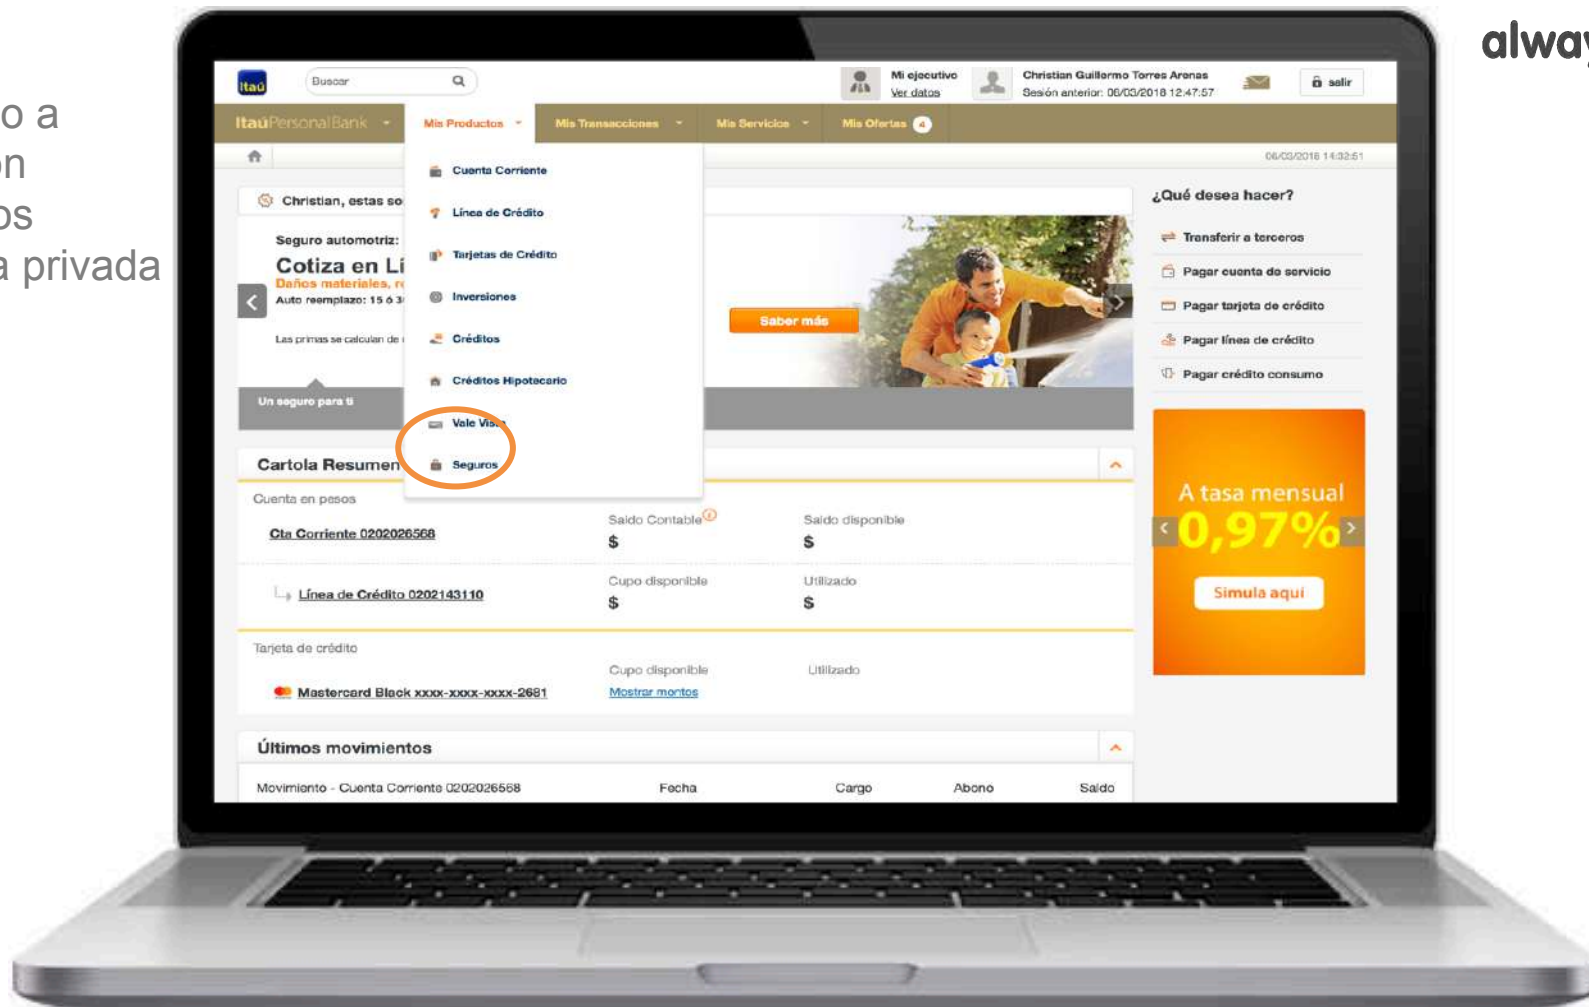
o a
on
os
a privada

alway

itaú
Buscar
Mi ejecutivo
Ver datos
Christian Guillermo Torres Arenas
Sesión anterior: 06/03/2018 12:47:57
salir

ItaúPersonalBank
Mis Productos
Mis Transacciones
Mis Servicios
Mis Ofertas 4

06/03/2018 14:32:51

Cuenta Corriente
Línea de Crédito
Tarjetas de Crédito
Inversiones
Créditos
Créditos Hipotecario
Vale Vis
Seguros

Christian, estas so

Seguro automotriz:
Cotiza en Lí
Daños materiales, r
Auto reemplazo: 15 ó 3

Las primas se calculan de

Saber más

Un seguro para ti

¿Qué desea hacer?
Transferir a terceros
Pagar cuenta de servicio
Pagar tarjeta de crédito
Pagar línea de crédito
Pagar crédito consumo

A tasa mensual
0,97%
Simula aquí

Cartola Resumen
Cuenta en pesos
Cta Corriente 0202026568
Saldo Contable
$
Saldo disponible
$
Línea de Crédito 0202143110
Cupo disponible
$
Utilizado
$
Tarjeta de crédito
Mastercard Black xxxx-xxxx-xxxx-2681
Cupo disponible
Mostrar montos
Utilizado

Últimos movimientos
Movimiento - Cuenta Corriente 0202026568
Fecha
Cargo
Abono
Saldo